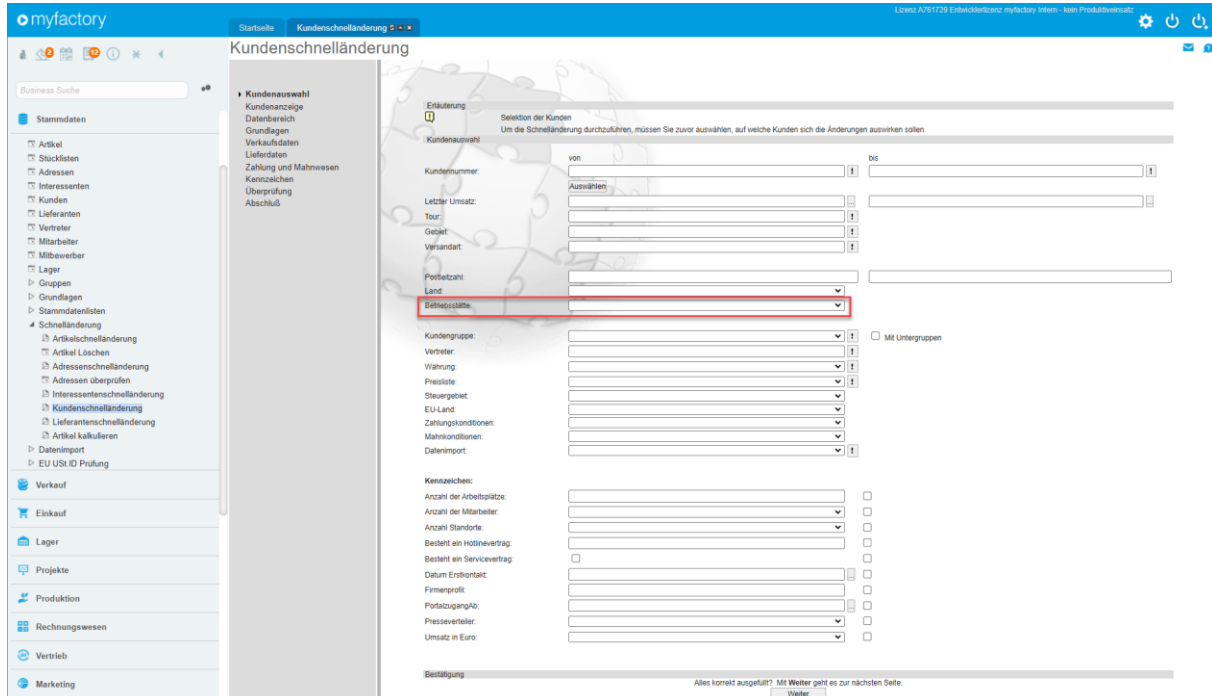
myfactory

Startseite | Kundenschnelländerung

Lizenz A761729 Entwicklerlizenz myfactory Intern - kein Produktiveinsatz

2 12

Business Suche

Stammdaten

Artikel
Stücklisten
Adressen
Interessenten
Kunden
Lieferanten
Vertreter
Mitarbeiter
Mitbewerber
Lager
Gruppen
Grundlagen
Stammdatenlisten
Schnelländerung
Artikelschnelländerung
Artikel Löschen
Adressenschnelländerung
Adressen überprüfen
Interessentenschnelländerung
Kundenschnelländerung
Lieferantenschnelländerung
Artikel kalkulieren
Datenimport
EU USt.ID Prüfung

Verkauf
Einkauf
Lager
Projekte
Produktion
Rechnungswesen
Vertrieb
Marketing

Kundenschnelländerung

Kundenauswahl
Kundenanzeige
Datenbereich
Grundlagen
Verkaufsdaten
Lieferdaten
Zahlung und Mahnwesen
Kennzeichen
Überprüfung
Abschluß

Erläuterung
Selektion der Kunden
Um die Schnelländerung durchzuführen, müssen Sie zuvor auswählen, auf welche Kunden sich die Änderungen auswirken sollen.

Kundenauswahl

von
bis
Kundennummer:
Auswählen
Letzter Umsatz:
Tour:
Gebiet:
Versandart:

Postleitzahl:
Land:
Betriebsstätte:

Kundengruppe:
Mit Untergruppen
Vertreter:
Währung:
Preisliste:
Steuergebiet:
EU-Land:
Zahlungskonditionen:
Mahnkonditionen:
Datenimport:

Kennzeichen:
Anzahl der Arbeitsplätze:
Anzahl der Mitarbeiter:
Anzahl Standorte:
Besteht ein Hotlinevertrag:
Besteht ein Servicevertrag:
Datum Erstkontakt:
Firmenprofil:
PortalzugangAb:
Presseverteiler:
Umsatz in Euro:

Bestätigung
Alles korrekt ausgefüllt? Mit Weiter geht es zur nächsten Seite.
Weiter